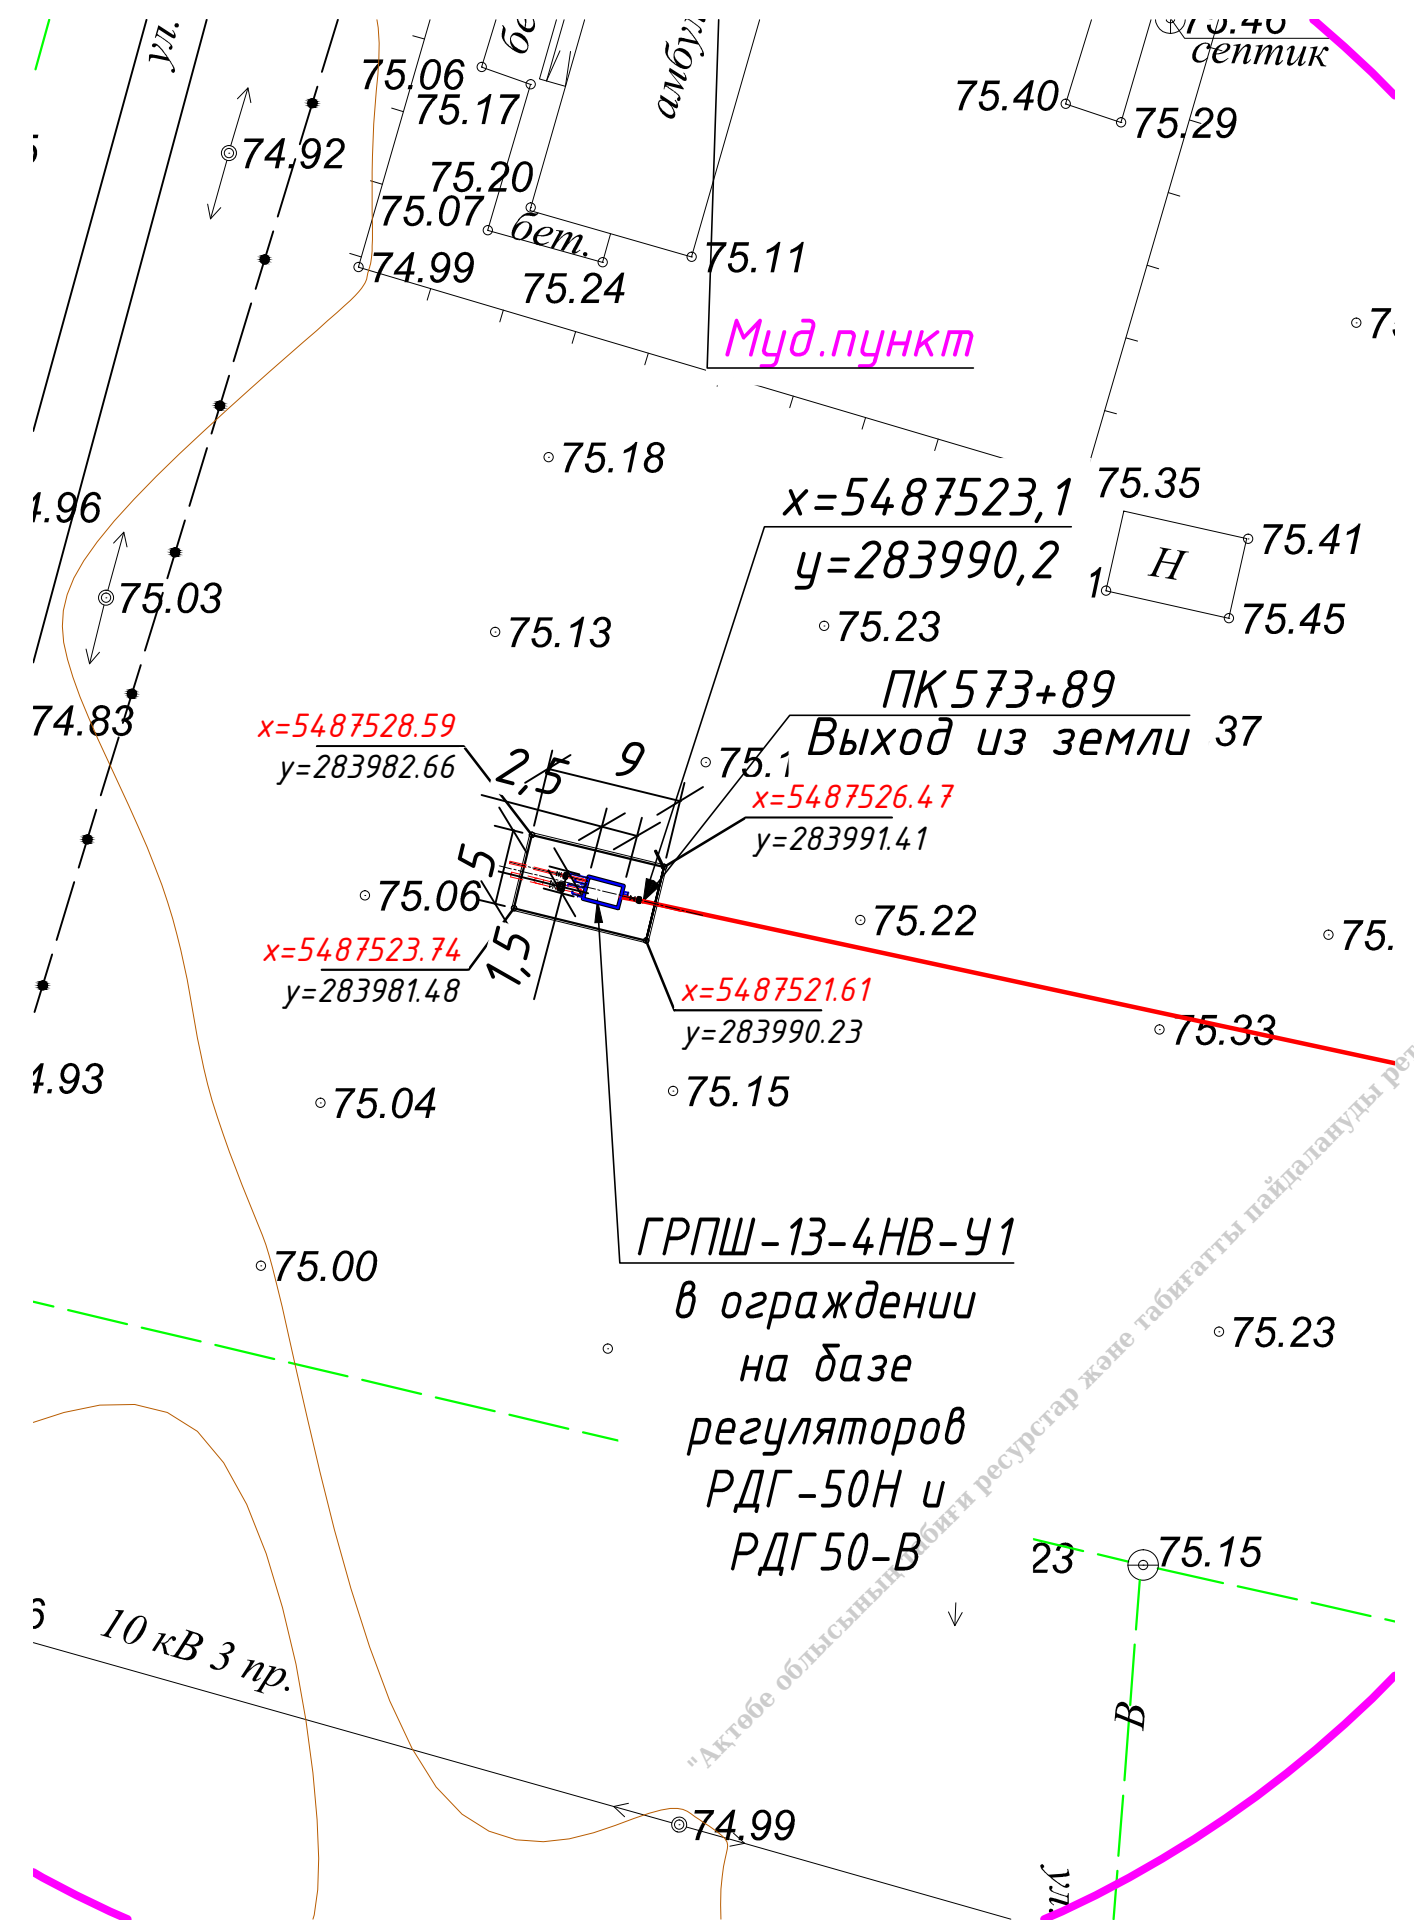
ул.
75.06
бе
амбул.
75.46
септик
75.17
75.40
75.29
74.92
75.20
75.07
бет.
75.11
74.99
75.24
Мед.пункт
75.18
x=5487523,1
75.35
y=283990,2
75.41
H
4.96
75.03
75.13
75.23
75.45
ПК573+89
74.83
Выход из земли
37
x=5487528.59
y=283982.66
2,5
9
75.1
x=5487526.47
y=283991.41
5
75.06
75.22
75.
x=5487523.74
1,5
y=283981.48
x=5487521.61
y=283990.23
75.33
4.93
75.04
75.15
ГРПШ-13-4НВ-У1
в ограждении
на базе
регуляторов
РДГ-50Н и
РДГ50-В
75.00
75.23
23
75.15
10 кВ 3 пр.
В
74.99
ул.
"Ақтөбе облысының жер қойнауы және табиғатты пайдалануды ре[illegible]